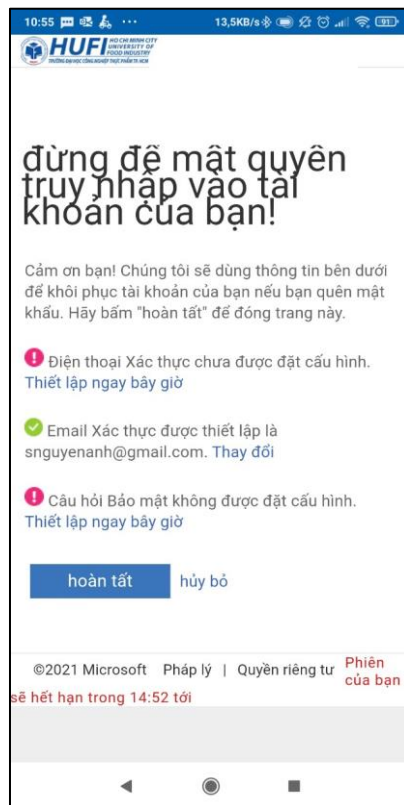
10:55 ··· 13,5KB/s 91

HUFI HO CHI MINH CITY UNIVERSITY OF FOOD INDUSTRY
TRƯỜNG ĐẠI HỌC CÔNG NGHIỆP THỰC PHẨM TP. HCM

đừng để mất quyền truy nhập vào tài khoản của bạn!

Cảm ơn bạn! Chúng tôi sẽ dùng thông tin bên dưới để khôi phục tài khoản của bạn nếu bạn quên mật khẩu. Hãy bấm "hoàn tất" để đóng trang này.

Điện thoại Xác thực chưa được đặt cấu hình. Thiết lập ngay bây giờ

Email Xác thực được thiết lập là snguyenanh@gmail.com. Thay đổi

Câu hỏi Bảo mật không được đặt cấu hình. Thiết lập ngay bây giờ

hoàn tất hủy bỏ

©2021 Microsoft Pháp lý | Quyền riêng tư Phiên của bạn sẽ hết hạn trong 14:52 tới